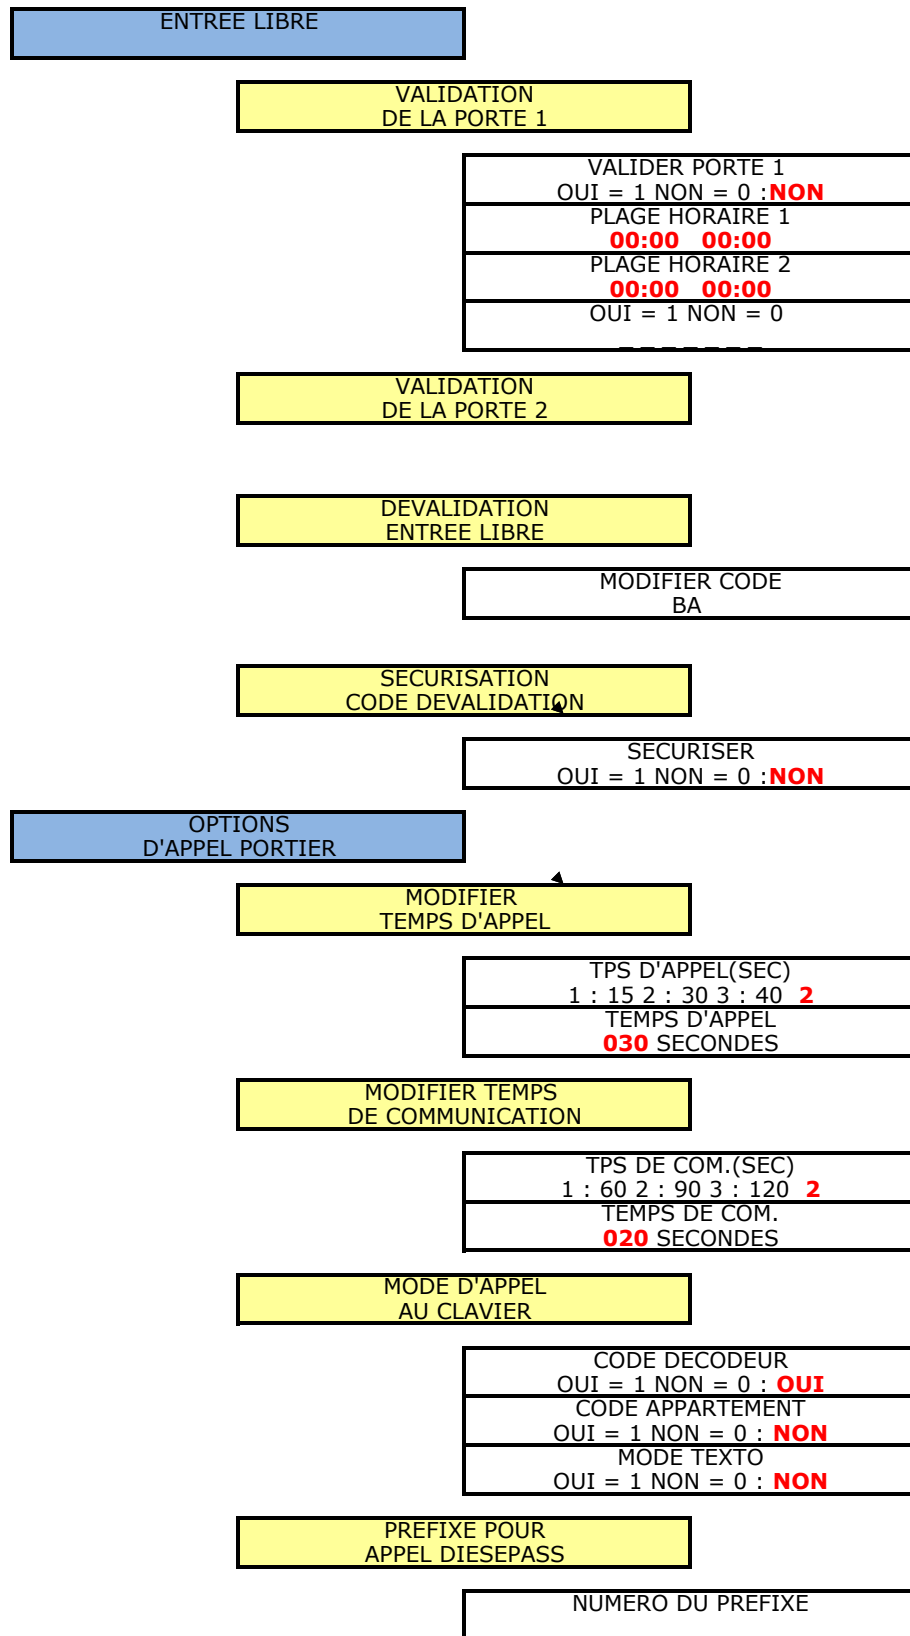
ENTREE LIBRE

VALIDATION DE LA PORTE 1

VALIDER PORTE 1
OUI = 1 NON = 0 :NON

PLAGE HORAIRE 1
00:00 00:00

PLAGE HORAIRE 2
00:00 00:00

OUI = 1 NON = 0
_ _ _ _ _ _ _ _

VALIDATION DE LA PORTE 2

DEVALIDATION ENTREE LIBRE

MODIFIER CODE
BA

SECURISATION CODE DEVALIDATION

SECURISER
OUI = 1 NON = 0 :NON

OPTIONS D'APPEL PORTIER

MODIFIER TEMPS D'APPEL

TPS D'APPEL(SEC)
1 : 15 2 : 30 3 : 40 2

TEMPS D'APPEL
030 SECONDES

MODIFIER TEMPS DE COMMUNICATION

TPS DE COM.(SEC)
1 : 60 2 : 90 3 : 120 2

TEMPS DE COM.
020 SECONDES

MODE D'APPEL AU CLAVIER

CODE DECODEUR
OUI = 1 NON = 0 : OUI

CODE APPARTEMENT
OUI = 1 NON = 0 : NON

MODE TEXTO
OUI = 1 NON = 0 : NON

PREFIXE POUR APPEL DIESEPASS

NUMERO DU PREFIXE